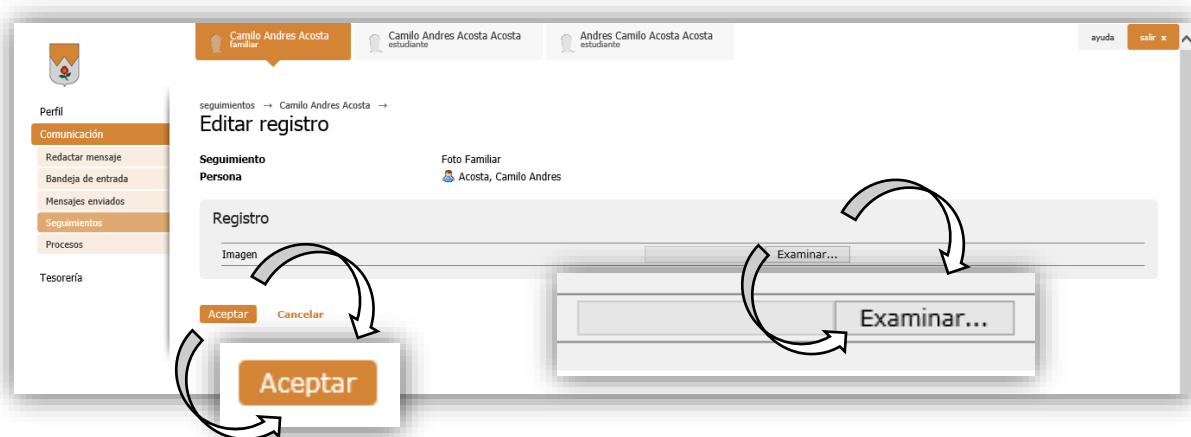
Camilo Andres Acosta
familiar

Camilo Andres Acosta Acosta
estudiante

Andres Camilo Acosta Acosta
estudiante

ayuda

salir x

Perfil

Comunicación

Redactar mensaje

Bandeja de entrada

Mensajes enviados

Seguimientos

Procesos

Tesorería

seguimientos → Camilo Andres Acosta →

Editar registro

| | |
|---|---|
| Seguimiento | Foto Familiar |
| Persona | Acosta, Camilo Andres |

Registro

Imagen

Examinar...

Aceptar

Cancelar

Examinar...

Aceptar